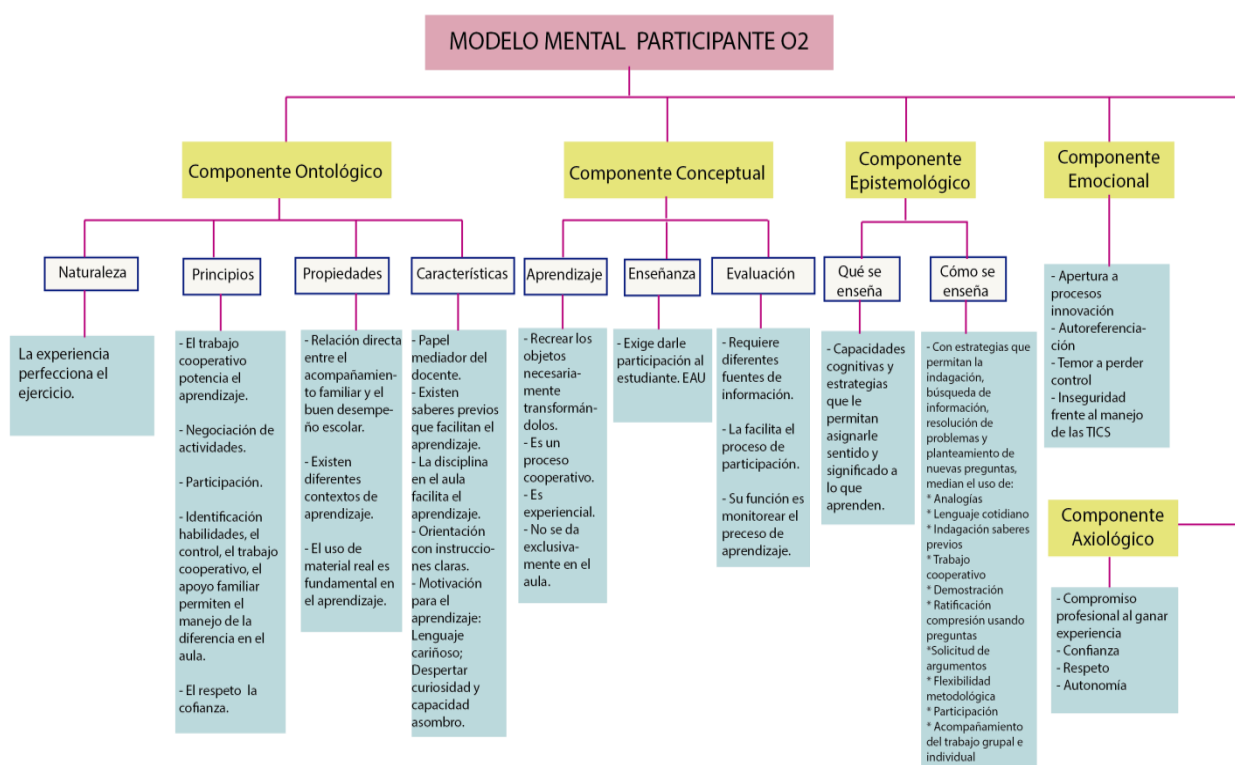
MODELO MENTAL PARTICIPANTE O2

Componente Ontológico

Naturaleza

La experiencia perfecciona el ejercicio.

Principios

- El trabajo cooperativo potencia el aprendizaje.

- Negociación de actividades.

- Participación.

- Identificación habilidades, el control, el trabajo cooperativo, el apoyo familiar permiten el manejo de la diferencia en el aula.

- El respeto la cofianza.

Propiedades

- Relación directa entre el acompañamiento familiar y el buen desempeño escolar.

- Existen diferentes contextos de aprendizaje.

- El uso de material real es fundamental en el aprendizaje.

Características

- Papel mediador del docente.
- Existen saberes previos que facilitan el aprendizaje.
- La disciplina en el aula facilita el aprendizaje.
- Orientación con instrucciones claras.
- Motivación para el aprendizaje: Lenguaje cariñoso; Despertar curiosidad y capacidad asombro.

Componente Conceptual

Aprendizaje

- Recrear los objetos necesariamente transformándolos.
- Es un proceso cooperativo.
- Es experiencial.
- No se da exclusivamente en el aula.

Enseñanza

- Exige darle participación al estudiante. EAU

Evaluación

- Requiere diferentes fuentes de información.

- La facilita el proceso de participación.

- Su función es monitorear el preceso de aprendizaje.

Componente Epistemológico

Qué se enseña

- Capacidades cognitivas y estrategias que le permitan asignarle sentido y significado a lo que aprenden.

Cómo se enseña

- Con estrategias que permitan la indagación, búsqueda de información, resolución de problemas y planteamiento de nuevas preguntas, median el uso de:
* Analogías
* Lenguaje cotidiano
* Indagación saberes previos
* Trabajo cooperativo
* Demostración
* Ratificación compresión usando preguntas
*Solicitud de argumentos
* Flexibilidad metodológica
* Participación
* Acompañamiento del trabajo grupal e individual

Componente Emocional

- Apertura a procesos innovación
- Autoreferenciación
- Temor a perder control
- Inseguridad frente al manejo de las TICS

Componente Axiológico

- Compromiso profesional al ganar experiencia
- Confianza
- Respeto
- Autonomía